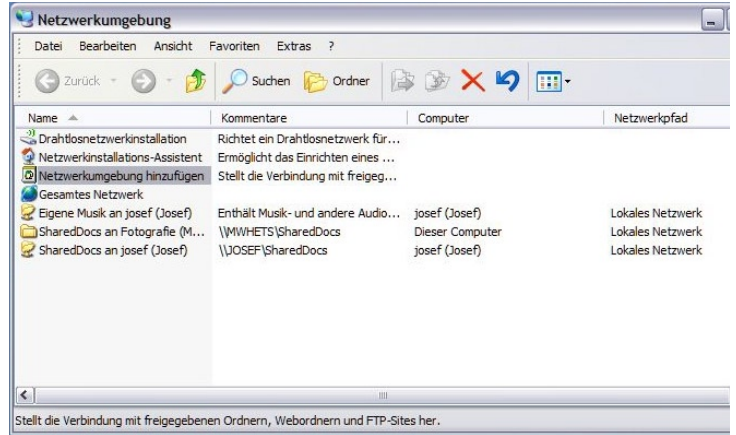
Netzwerkumgebung

Datei Bearbeiten Ansicht Favoriten Extras ?

Zurück Suchen Ordner

| Name | Kommentare | Computer | Netzwerkpfad |
|---|---|---|---|
| Drahtlosnetzwerkinstallation | Richtet ein Drahtlosnetzwerk für… | | |
| Netzwerkinstallations-Assistent | Ermöglicht das Einrichten eines … | | |
| Netzwerkumgebung hinzufügen | Stellt die Verbindung mit freigeg… | | |
| Gesamtes Netzwerk | | | |
| Eigene Musik an josef (Josef) | Enthält Musik- und andere Audio… | josef (Josef) | Lokales Netzwerk |
| SharedDocs an Fotografie (M… | \\MWHETS\SharedDocs | Dieser Computer | Lokales Netzwerk |
| SharedDocs an josef (Josef) | \\JOSEF\SharedDocs | josef (Josef) | Lokales Netzwerk |

Stellt die Verbindung mit freigegebenen Ordnern, Webordnern und FTP-Sites her.